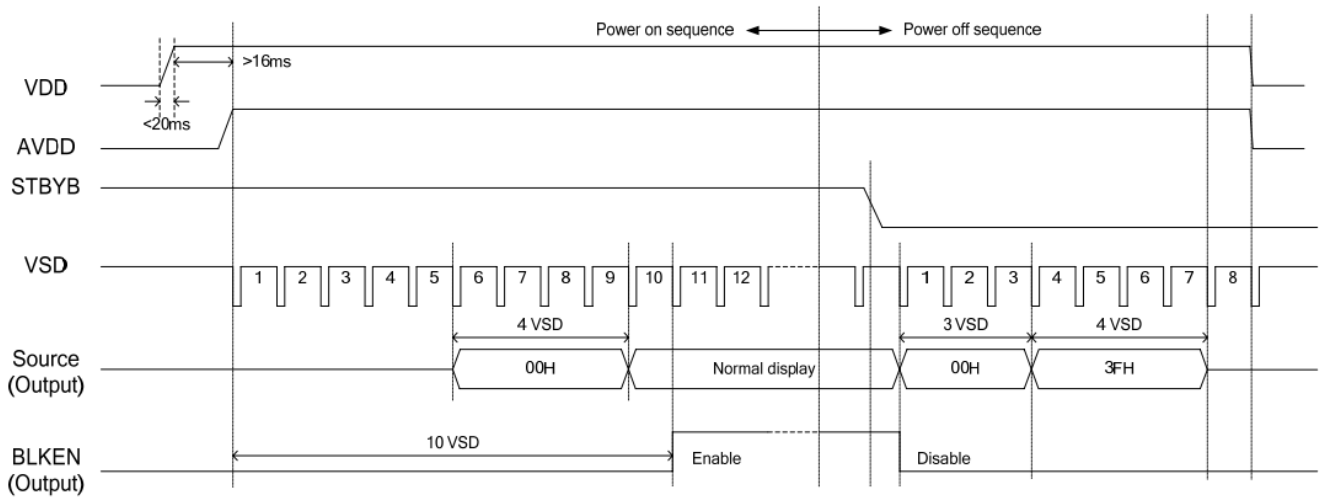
Power on sequence Power off sequence

>16ms

VDD

<20ms

AVDD

STBYB

VSD

1 2 3 4 5 6 7 8 9 10 11 12 1 2 3 4 5 6 7 8

4 VSD 3 VSD 4 VSD

Source (Output)

00H Normal display 00H 3FH

10 VSD

BLKEN (Output)

Enable Disable